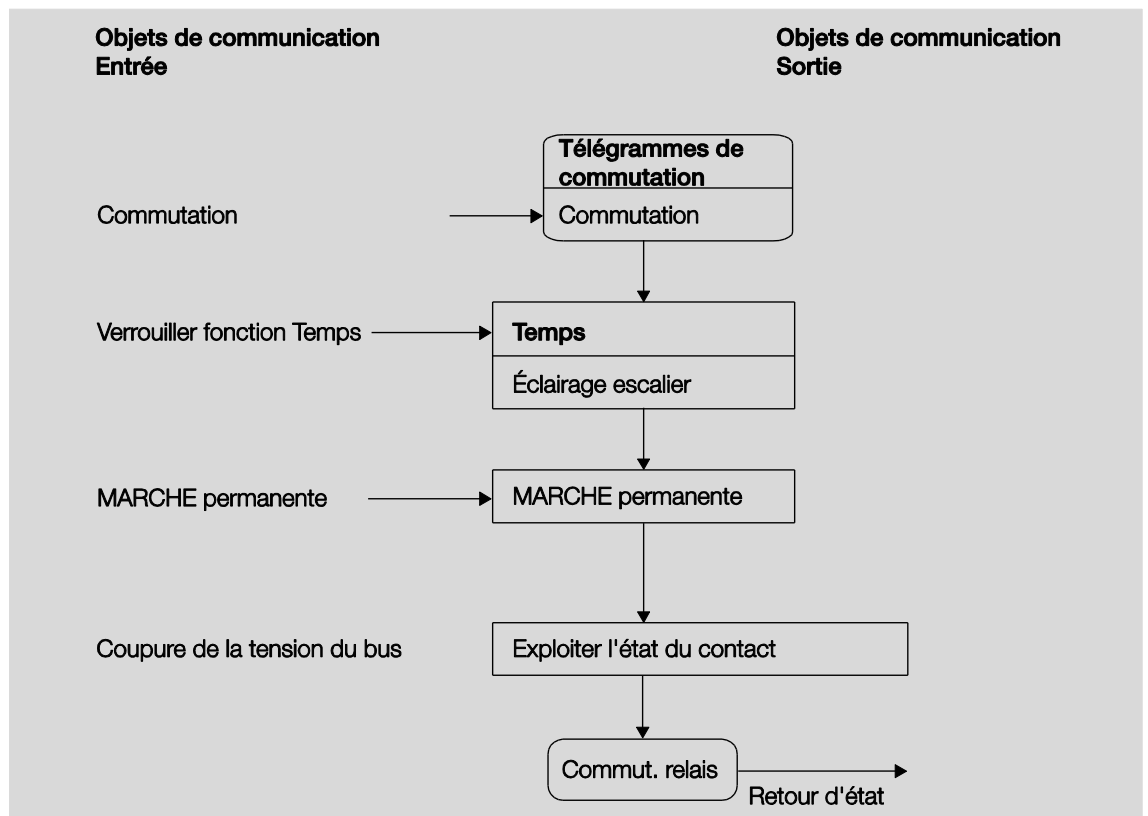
Objets de communication
Entrée

Objets de communication
Sortie

Télégrammes de commutation

Commutation

Commutation

Verrouiller fonction Temps

Temps

Éclairage escalier

MARCHE permanente

MARCHE permanente

Coupure de la tension du bus

Exploiter l'état du contact

Commut. relais

Retour d'état